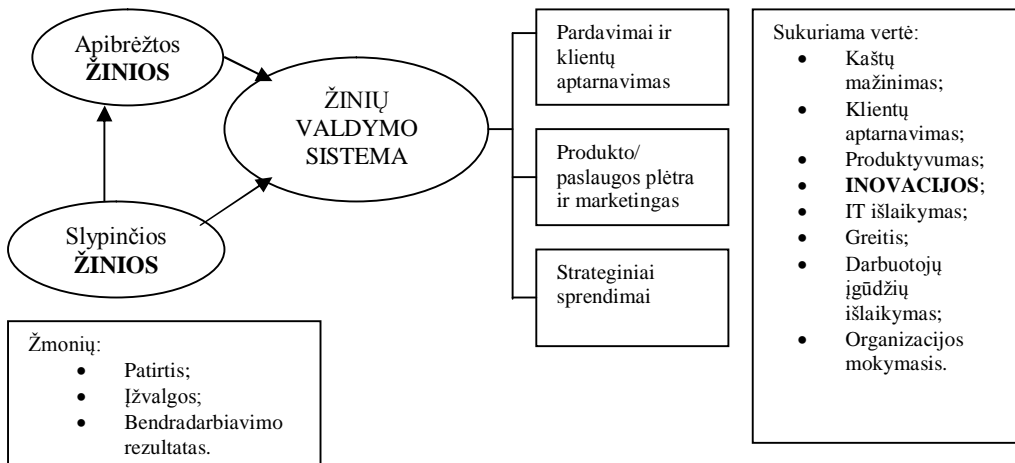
Apibrėžtos **ŽINIOS**

Slypinčios **ŽINIOS**

ŽINIŲ VALDYMO SISTEMA

Pardavimai ir klientų aptarnavimas

Produkto/ paslaugos plėtra ir marketingas

Strateginiai sprendimai

Sukuriama vertė:
- Kaštų mažinimas;
- Klientų aptarnavimas;
- Produktyvumas;
- **INOVACIJOS**;
- IT išlaikymas;
- Greitis;
- Darbuotojų įgūdžių išlaikymas;
- Organizacijos mokymasis.

Žmonių:
- Patirtis;
- Įžvalgos;
- Bendradarbiavimo rezultatas.